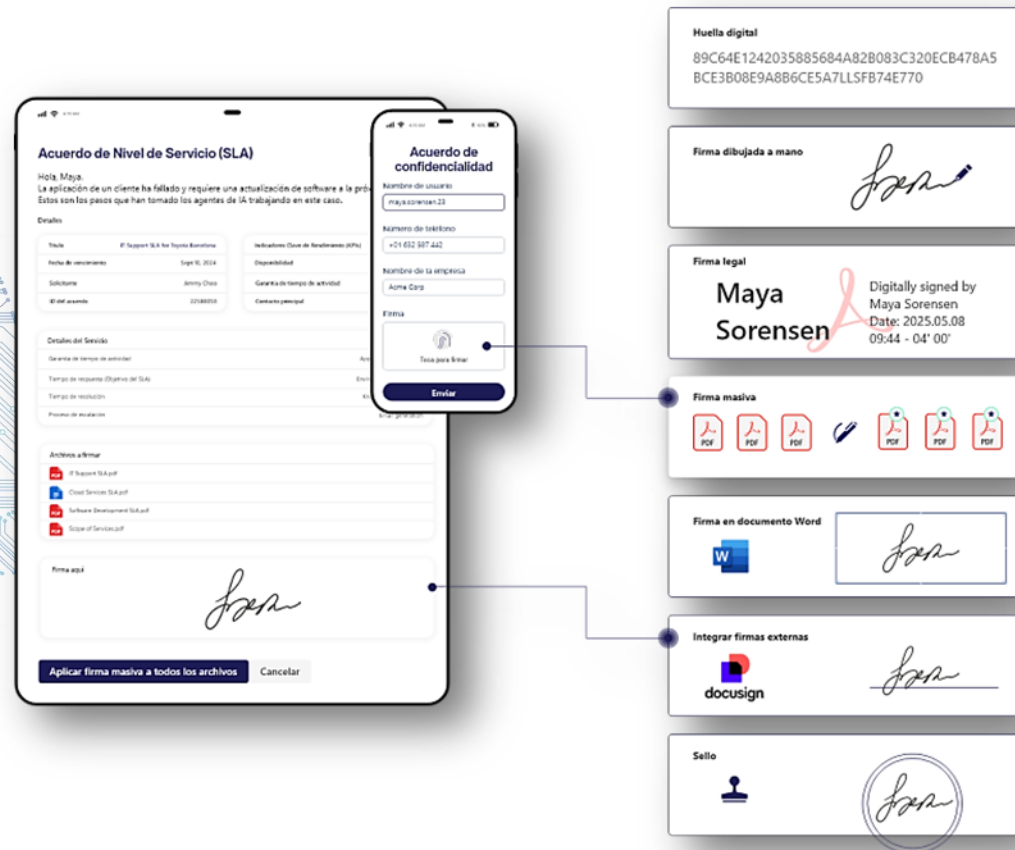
Acuerdo de Nivel de Servicio (SLA)

Hola, Maya.
La aplicación de un cliente ha fallado y requiere una actualización de software a la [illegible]
Estos son los pasos que han tomado los agentes de IA trabajando en este caso.

Detalles

| Título | IT Support SLA for Toyota Barcelona | Indicadores Clave de Rendimiento (KPIs) | |
|---|---|---|---|
| Fecha de vencimiento | Sept 10, 2024 | Disponibilidad | |
| Solicitante | Jimmy Chao | Garantía de tiempo de actividad | |
| ID del acuerdo | 22588050 | Contacto principal | |

Detalles del Servicio
Garantía de tiempo de actividad
Tiempo de respuesta (Objetivo del SLA)
Tiempo de resolución
Proceso de escalación

Archivos a firmar
IT Support SLA.pdf
Cloud Services SLA.pdf
Software Development SLA.pdf
Scope of Services.pdf

Firma aquí

Aplicar firma masiva a todos los archivos
Cancelar

Acuerdo de confidencialidad
Nombre de usuario
maya.sorensen.23
Número de teléfono
+01 632 587 442
Nombre de la empresa
Acme Corp
Firma
Toca para firmar
Enviar

Huella digital
89C64E1242035885684A82B083C320ECB478A5
BCE3B08E9A8B6CE5A7LLSFB74E770

Firma dibujada a mano

Firma legal
Maya Sorensen
Digitally signed by Maya Sorensen
Date: 2025.05.08
09:44 - 04' 00'

Firma masiva
PDF PDF PDF PDF PDF PDF

Firma en documento Word

Integrar firmas externas
docusign

Sello